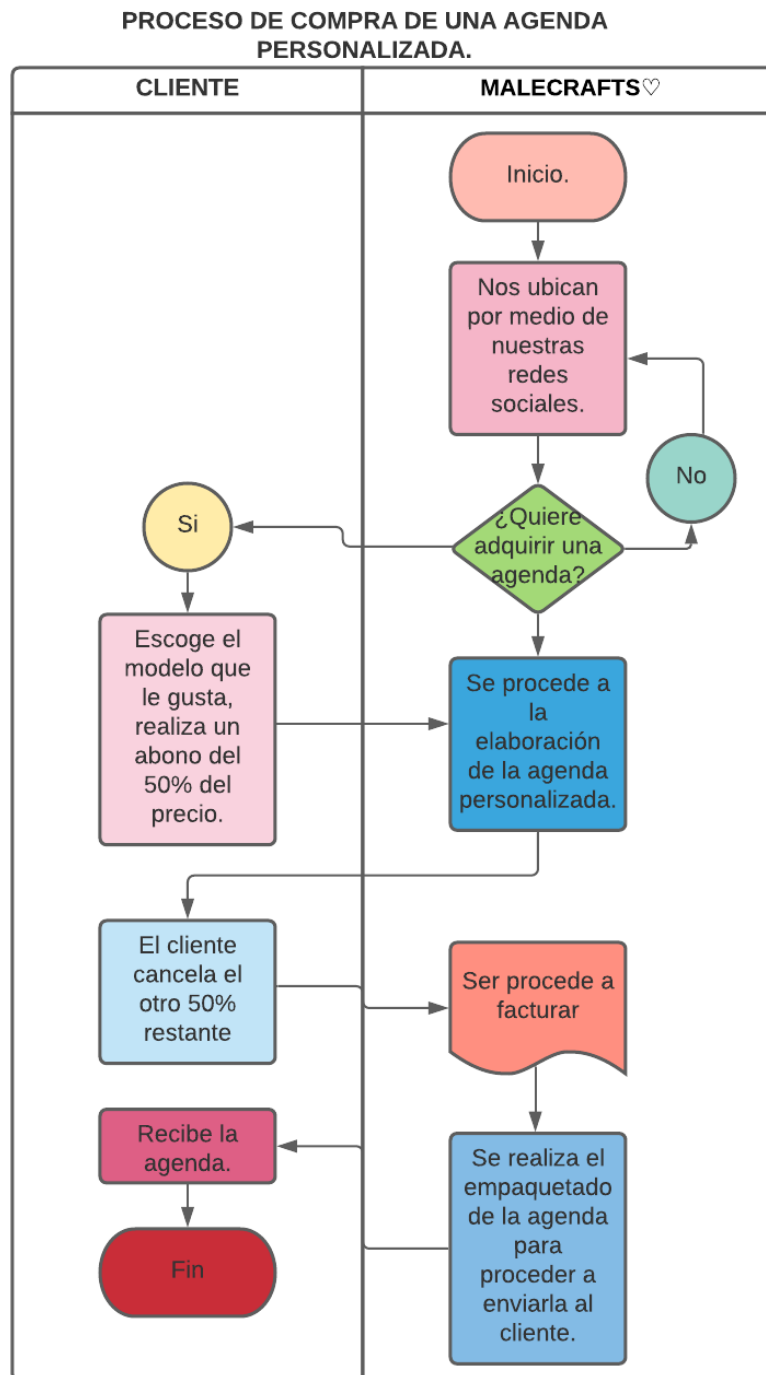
PROCESO DE COMPRA DE UNA AGENDA PERSONALIZADA.

| CLIENTE | MALECRAFTS♡ |
|---|---|

Inicio.

Nos ubican por medio de nuestras redes sociales.

No

Si

¿Quiere adquirir una agenda?

Escoge el modelo que le gusta, realiza un abono del 50% del precio.

Se procede a la elaboración de la agenda personalizada.

El cliente cancela el otro 50% restante

Ser procede a facturar

Recibe la agenda.

Fin

Se realiza el empaquetado de la agenda para proceder a enviarla al cliente.